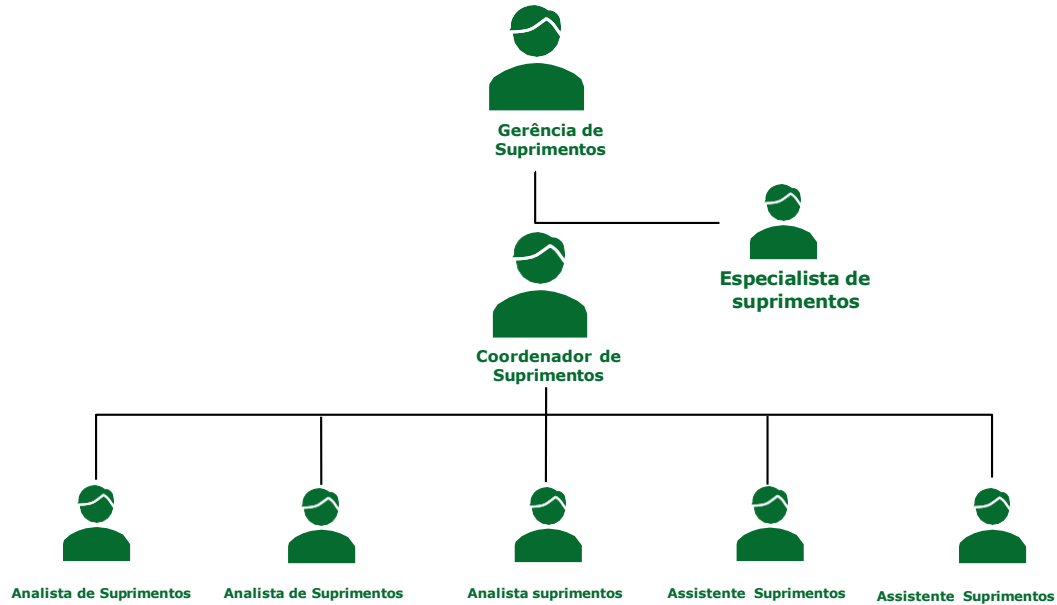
Gerência de Suprimentos

Especialista de suprimentos

Coordenador de Suprimentos

Analista de Suprimentos

Analista de Suprimentos

Analista suprimentos

Assistente Suprimentos

Assistente Suprimentos